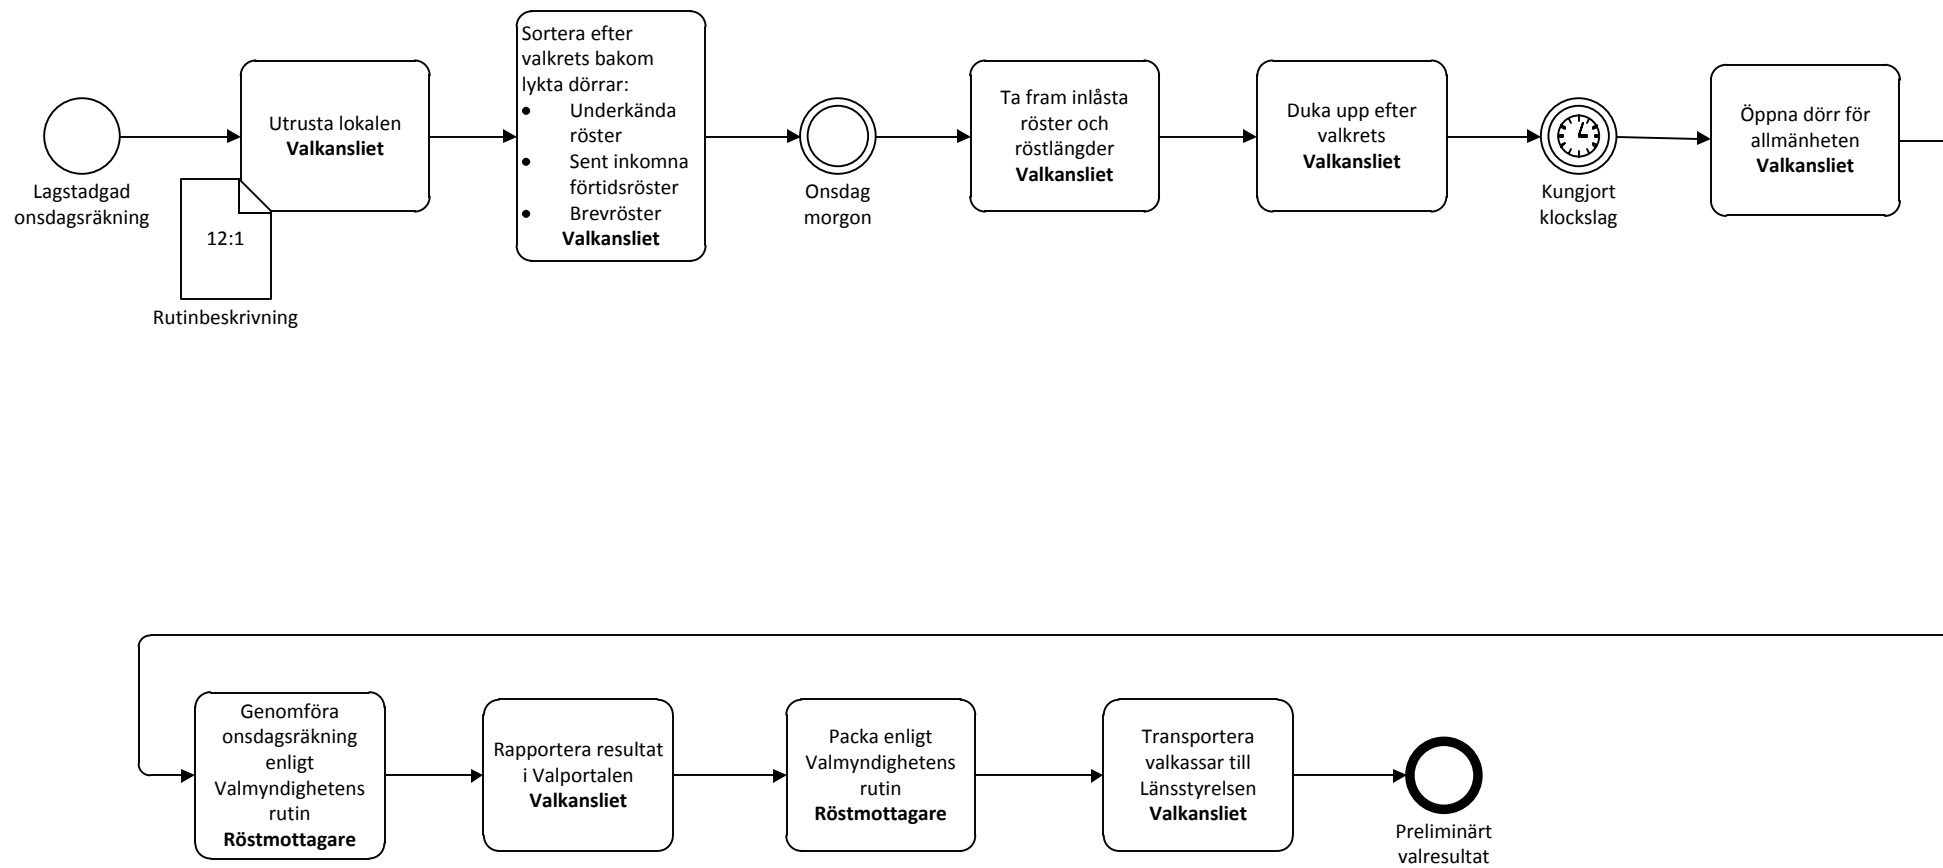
Lagstadgad onsdagsräkning

Utrusta lokalen
**Valkansliet**

12:1

Rutinbeskrivning

Sortera efter valkrets bakom lykta dörrar:
- Underkända röster
- Sent inkomna förtidsröster
- Brevröster

**Valkansliet**

Onsdag morgon

Ta fram inlåsta röster och röstlängder
**Valkansliet**

Duka upp efter valkrets
**Valkansliet**

Kungjort klockslag

Öppna dörr för allmänheten
**Valkansliet**

Genomföra onsdagsräkning enligt Valmyndighetens rutin
**Röstmottagare**

Rapportera resultat i Valportalen
**Valkansliet**

Packa enligt Valmyndighetens rutin
**Röstmottagare**

Transportera valkassar till Länsstyrelsen
**Valkansliet**

Preliminärt valresultat